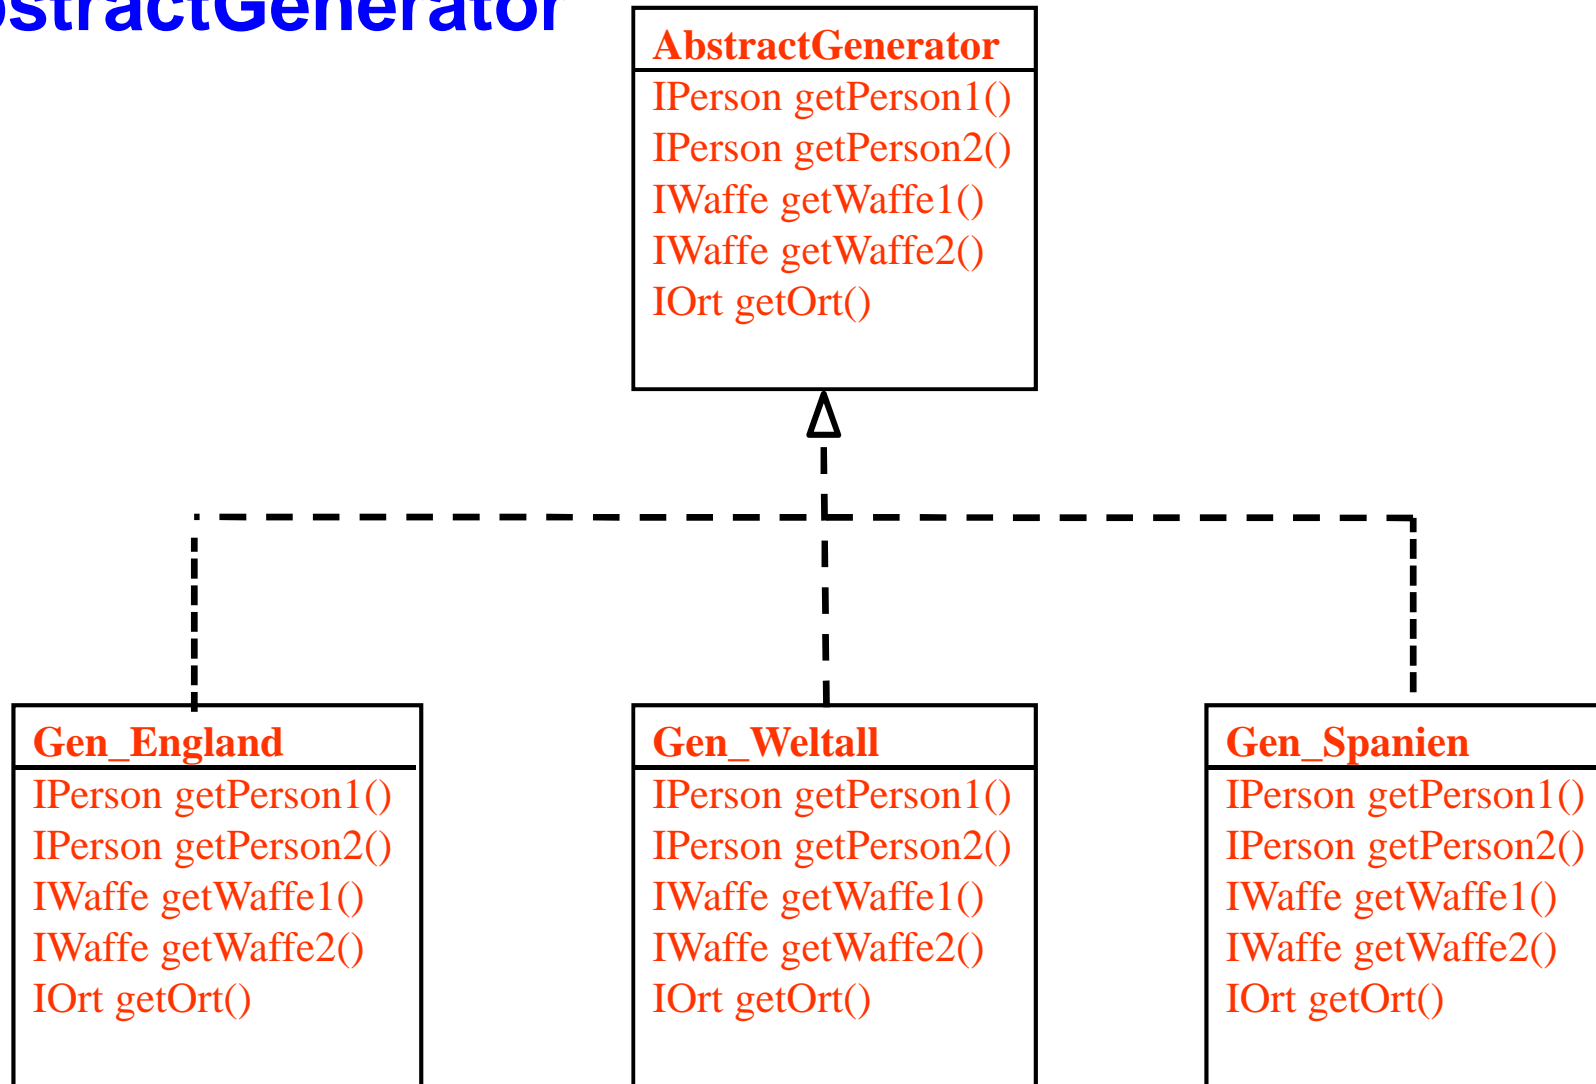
ostractGenerator

AbstractGenerator
IPerson getPerson1()
IPerson getPerson2()
IWaffe getWaffe1()
IWaffe getWaffe2()
IOrt getOrt()

Gen_England
IPerson getPerson1()
IPerson getPerson2()
IWaffe getWaffe1()
IWaffe getWaffe2()
IOrt getOrt()

Gen_Weltall
IPerson getPerson1()
IPerson getPerson2()
IWaffe getWaffe1()
IWaffe getWaffe2()
IOrt getOrt()

Gen_Spanien
IPerson getPerson1()
IPerson getPerson2()
IWaffe getWaffe1()
IWaffe getWaffe2()
IOrt getOrt()